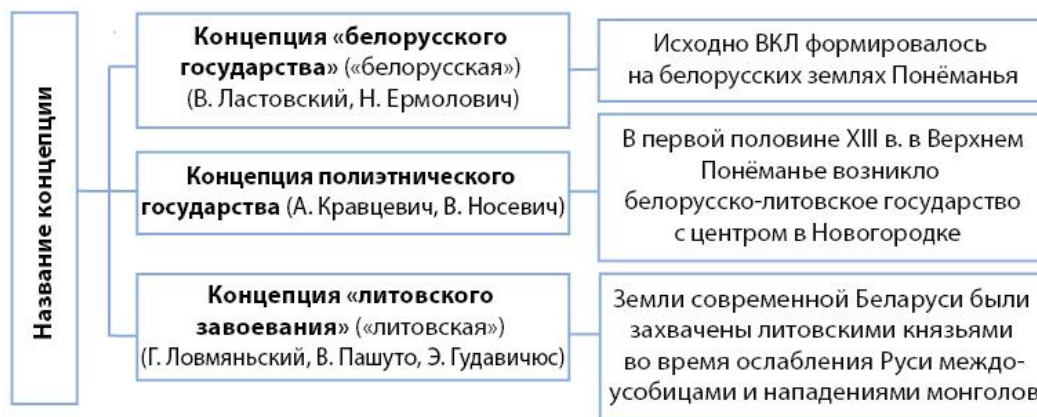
Название концепции

Концепция «белорусского государства» («белорусская») (В. Ластовский, Н. Ермолович)

Исходно ВКЛ формировалось на белорусских землях Понёманья

Концепция полиэтнического государства (А. Кравцевич, В. Носевич)

В первой половине XIII в. в Верхнем Понёманье возникло белорусско-литовское государство с центром в Новогородке

Концепция «литовского завоевания» («литовская») (Г. Ловмяньский, В. Пашуто, Э. Гудавичюс)

Земли современной Беларуси были захвачены литовскими князьями во время ослабления Руси междоусобицами и нападениями монголов